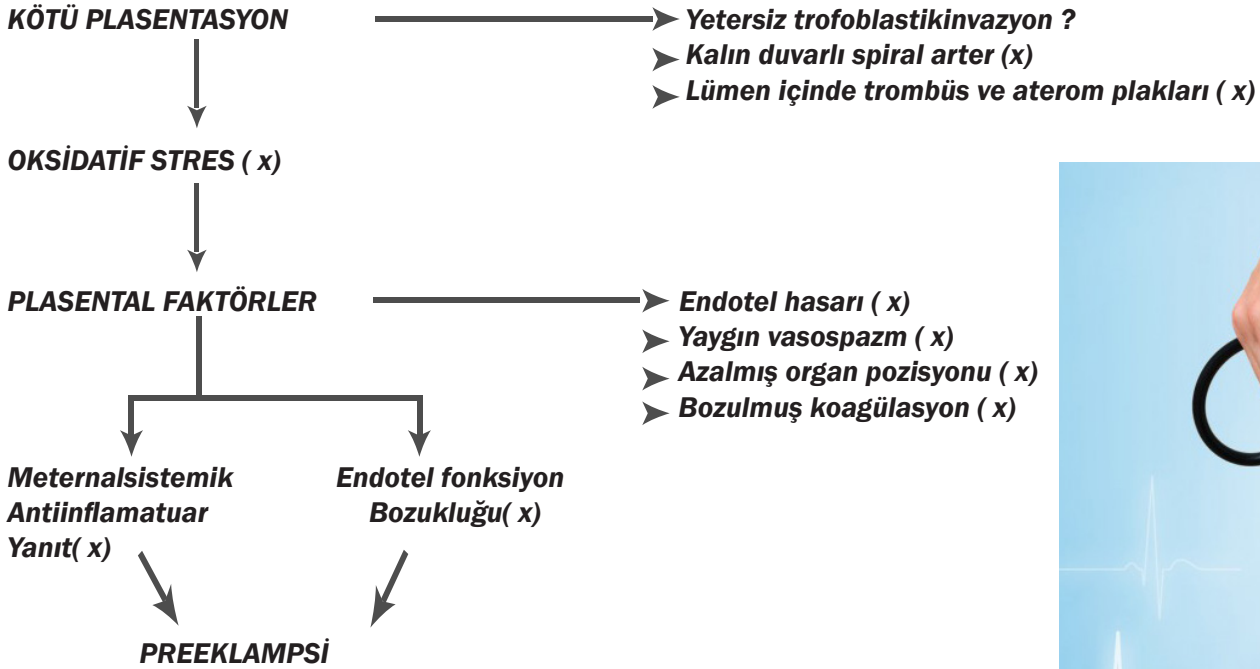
KÖTÜ PLASENTASYON

Yetersiz trofoblastikinvazyon ?
Kalın duvarlı spiral arter (x)
Lümen içinde trombüs ve aterom plakları ( x)

OKSİDATİF STRES ( x)

PLASENTAL FAKTÖRLER

Endotel hasarı ( x)
Yaygın vasospazm ( x)
Azalmış organ pozisyonu ( x)
Bozulmuş koagülasyon ( x)

Meternalsistemik Antiinflamatuar Yanıt( x)

Endotel fonksiyon Bozukluğu( x)

PREEKLAMPSİ